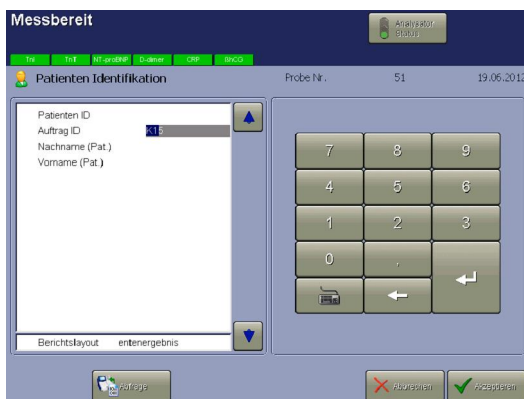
Messbereit

Analysator Status

TnI TnT NT-proBNP D-dimer CRP BhCG

Patienten Identifikation

Probe Nr. 51 19.06.2012

Patienten ID
Auftrag ID K15
Nachname (Pat.)
Vorname (Pat.)

Berichtslayout entenergebnis

| 7 | 8 | 9 |
|---|---|---|
| 4 | 5 | 6 |
| 1 | 2 | 3 |
| 0 | , | |

Auftrage

Abbrechen

Akzeptieren